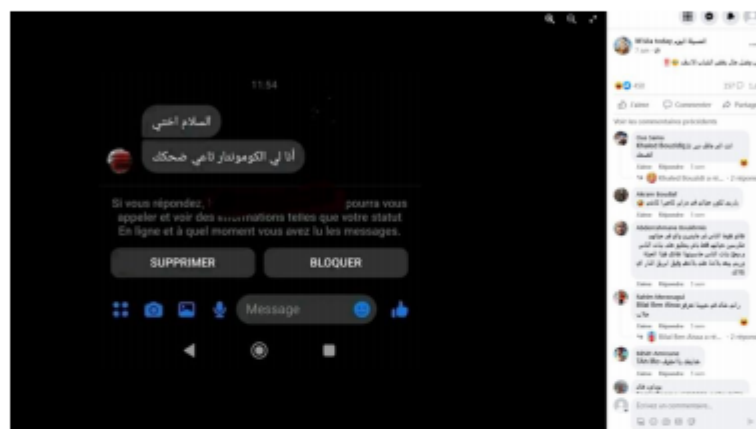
11:54

السلام اختي

أنا لي الكوموندار تاعي ضحكك

Si vous répondez, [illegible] pourra vous appeler et voir des informations telles que votre statut En ligne et à quel moment vous avez lu les messages.

SUPPRIMER

BLOQUER

Message

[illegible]
7 ans

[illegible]

410

397 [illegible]

J'aime

Commenter

Partager

Voir les commentaires précédents

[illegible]
Khaled Bouchibi
J'aime Répondre 3 ans

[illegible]
J'aime Répondre 3 ans

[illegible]
J'aime Répondre 3 ans

Bilal Ben Aissa
J'aime Répondre 3 ans

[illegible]
J'aime Répondre 3 ans

Écrivez un commentaire...